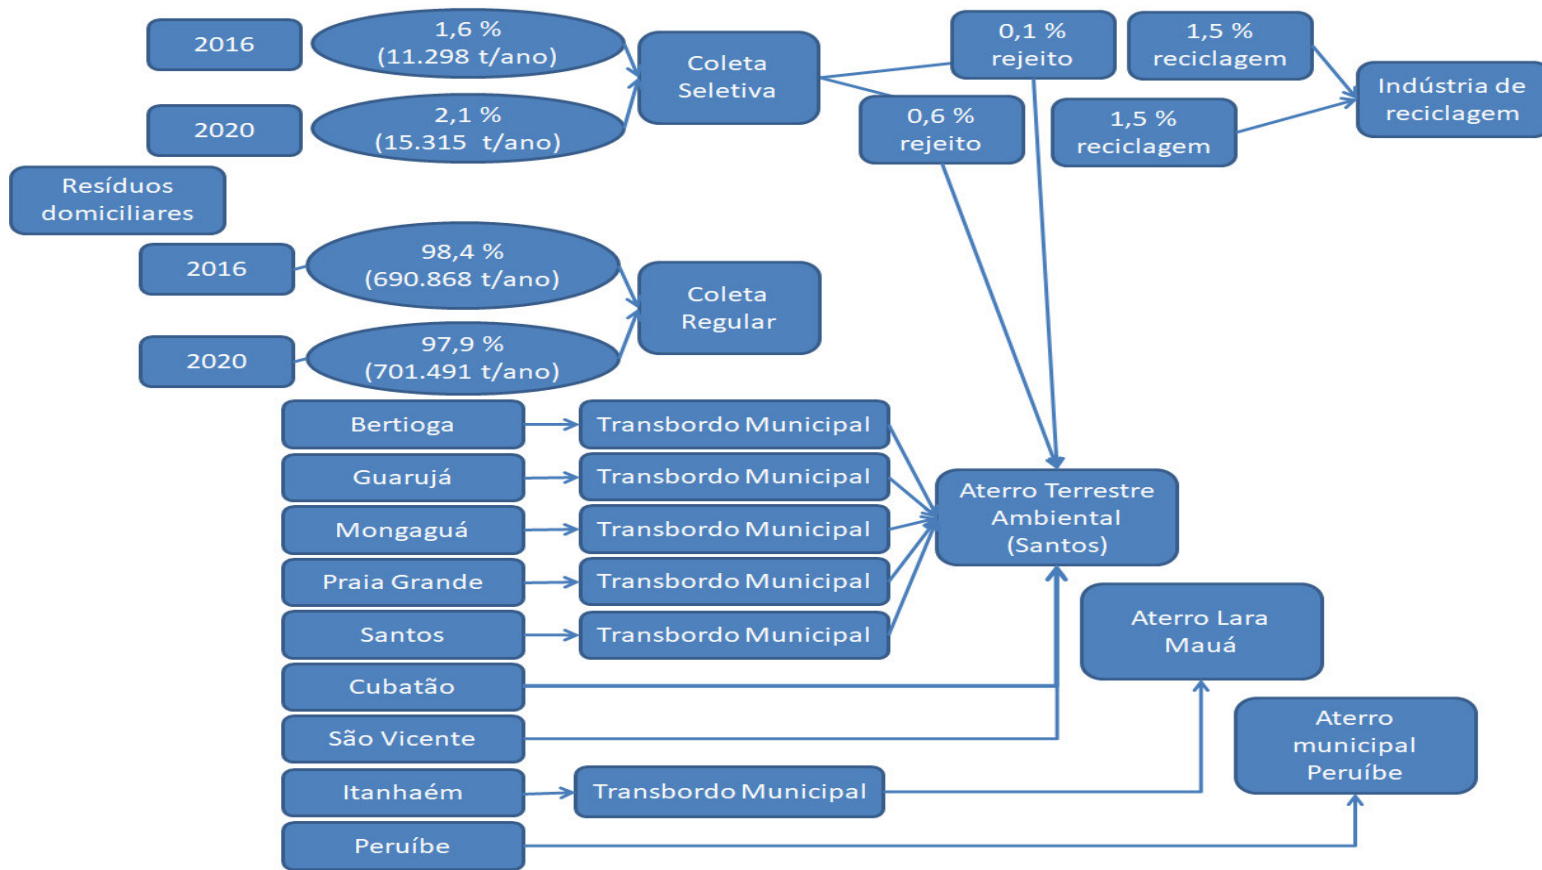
2016

1,6 %
(11.298 t/ano)

2020

2,1 %
(15.315 t/ano)

Coleta Seletiva

0,1 %
rejeito

1,5 %
reciclagem

0,6 %
rejeito

1,5 %
reciclagem

Indústria de reciclagem

Resíduos domiciliares

2016

98,4 %
(690.868 t/ano)

2020

97,9 %
(701.491 t/ano)

Coleta Regular

Bertioga

Transbordo Municipal

Guarujá

Transbordo Municipal

Mongaguá

Transbordo Municipal

Praia Grande

Transbordo Municipal

Santos

Transbordo Municipal

Aterro Terrestre Ambiental (Santos)

Aterro Lara Mauá

Cubatão

São Vicente

Aterro municipal Peruíbe

Itanhaém

Transbordo Municipal

Peruíbe